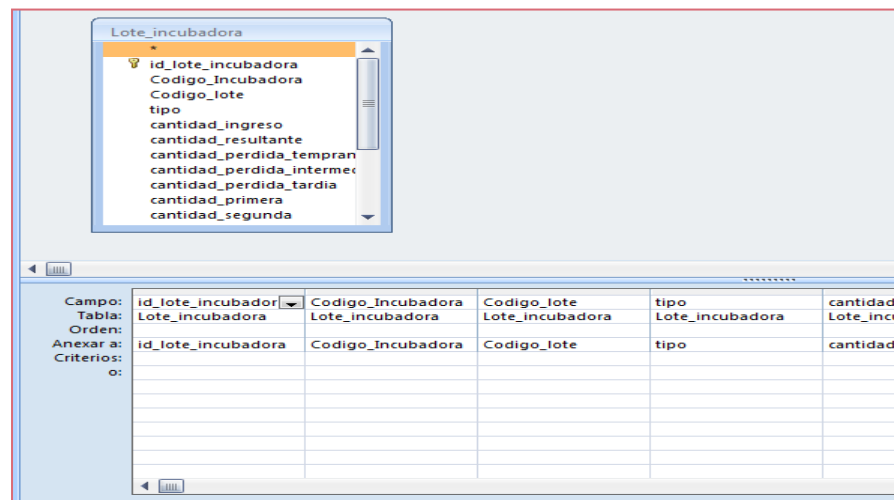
Lote_incubadora
*
id_lote_incubadora
Codigo_Incubadora
Codigo_lote
tipo
cantidad_ingreso
cantidad_resultante
cantidad_perdida_tempran
cantidad_perdida_intermec
cantidad_perdida_tardia
cantidad_primera
cantidad_segunda

| | | | | | |
|---|---|---|---|---|---|
| Campo: | id_lote_incubador | Codigo_Incubadora | Codigo_lote | tipo | cantidad |
| Tabla: | Lote_incubadora | Lote_incubadora | Lote_incubadora | Lote_incubadora | Lote_incu |
| Orden: | | | | | |
| Anexar a: | id_lote_incubadora | Codigo_Incubadora | Codigo_lote | tipo | cantidad |
| Criterios: | | | | | |
| o: | | | | | |